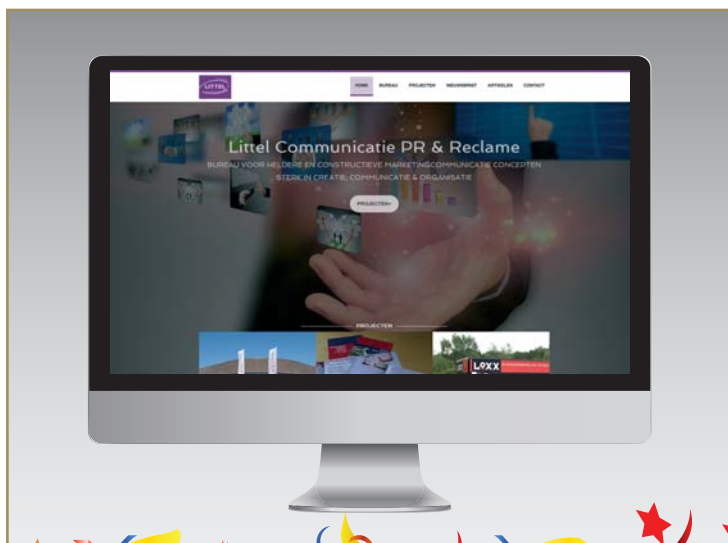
LITTEL

HOME BUREAU PROJECTEN NIEUWSBRIEF ARTIKELEN CONTACT

Littel Communicatie PR & Reclame

BUREAU VOOR HELDERE EN CONSTRUCTIEVE MARKETINGCOMMUNICATIE CONCEPTEN
STERK IN CREATIE, COMMUNICATIE & ORGANISATIE

PROJECTEN»

PROJECTEN

LEXX